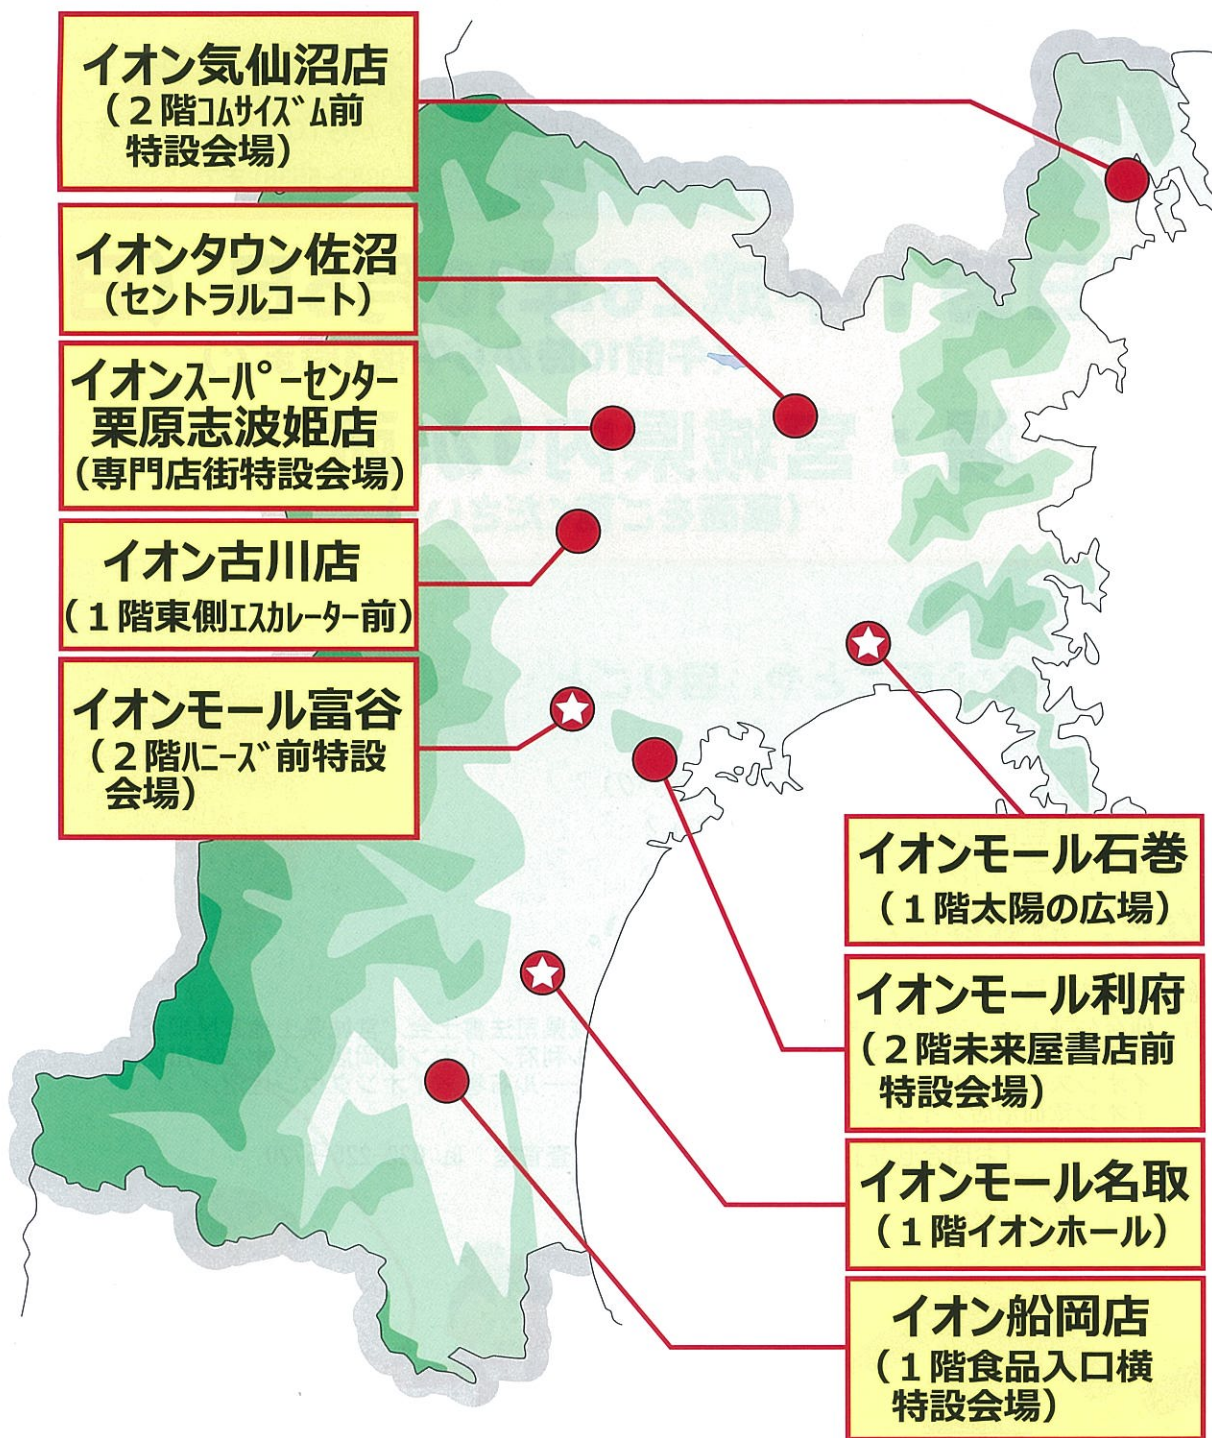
イオン気仙沼店
（２階ｺﾑｻｲｽﾞﾑ前特設会場）

イオンタウン佐沼
（セントラルコート）

イオンｽｰﾊﾟｰｾﾝﾀｰ
栗原志波姫店
（専門店街特設会場）

イオン古川店
（１階東側ｴｽｶﾚｰﾀｰ前）

イオンモール富谷
（２階ﾊﾆｰｽﾞ前特設会場）

イオンモール石巻
（１階太陽の広場）

イオンモール利府
（２階未来屋書店前特設会場）

イオンモール名取
（１階イオンホール）

イオン船岡店
（１階食品入口横特設会場）